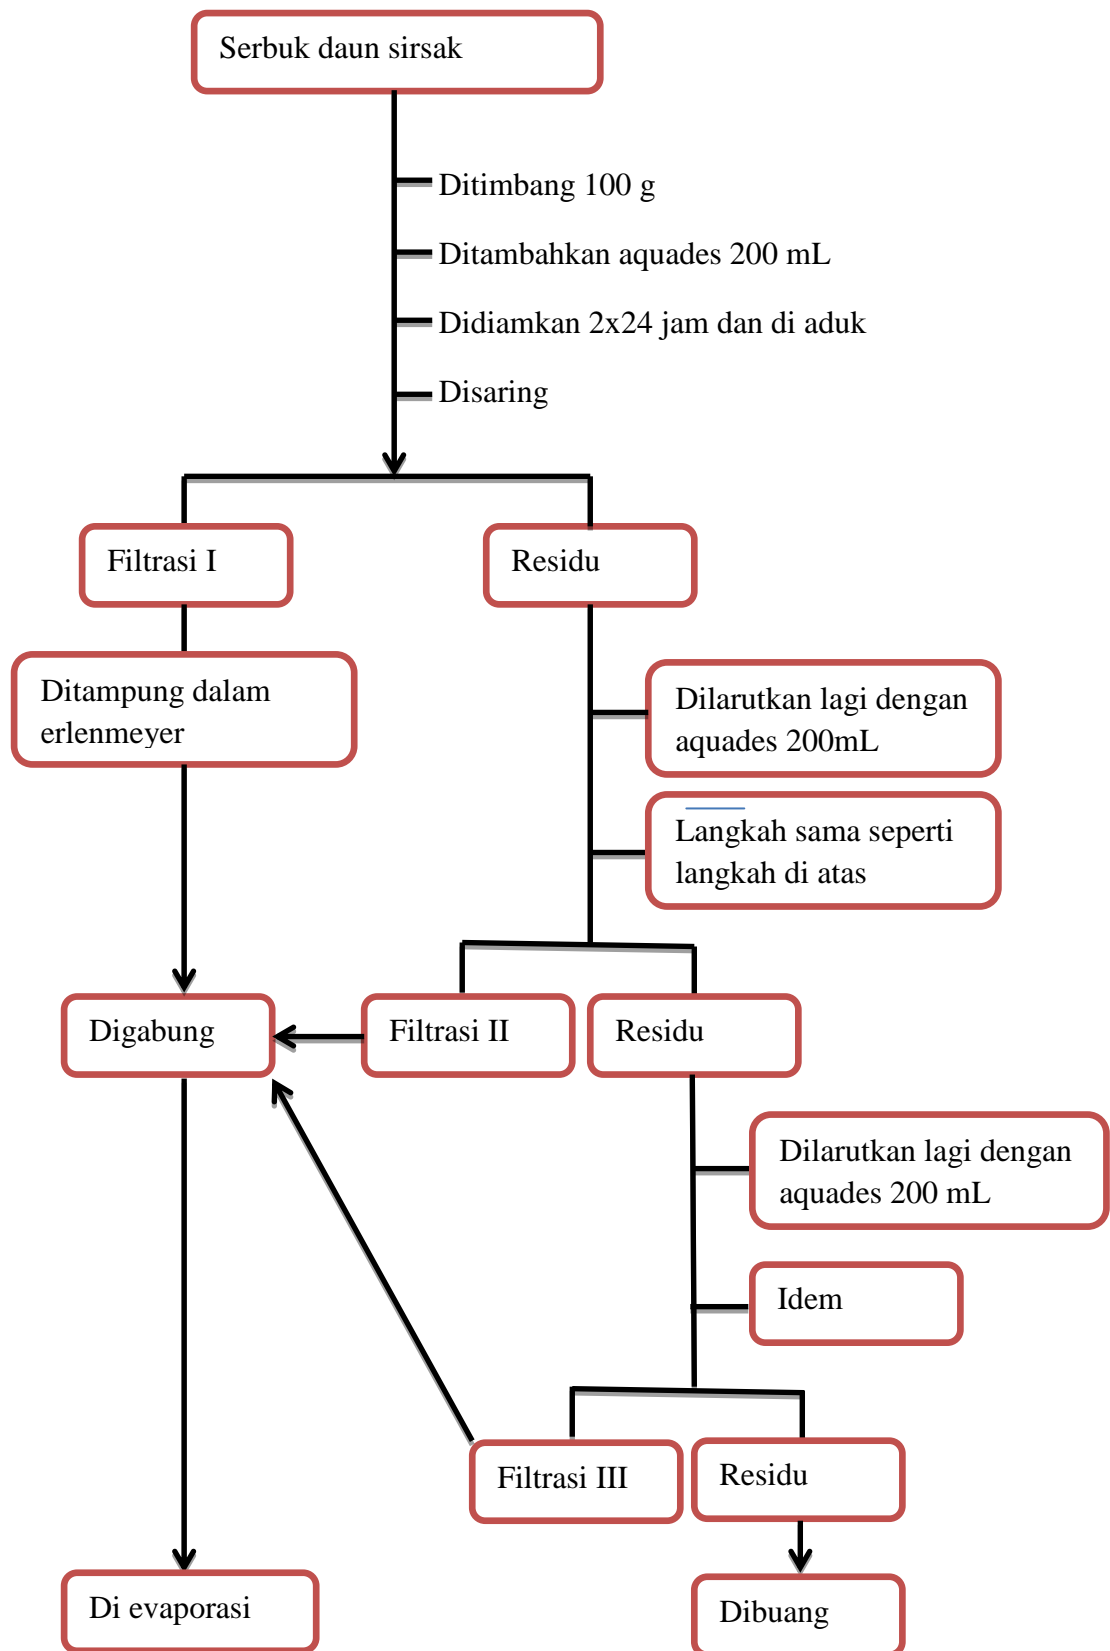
Serbuk daun sirsak

Ditimbang 100 g

Ditambahkan aquades 200 mL

Didiamkan 2x24 jam dan di aduk

Disaring

Filtrasi I

Residu

Ditampung dalam erlenmeyer

Dilarutkan lagi dengan aquades 200mL

Langkah sama seperti langkah di atas

Digabung

Filtrasi II

Residu

Dilarutkan lagi dengan aquades 200 mL

Idem

Filtrasi III

Residu

Di evaporasi

Dibuang